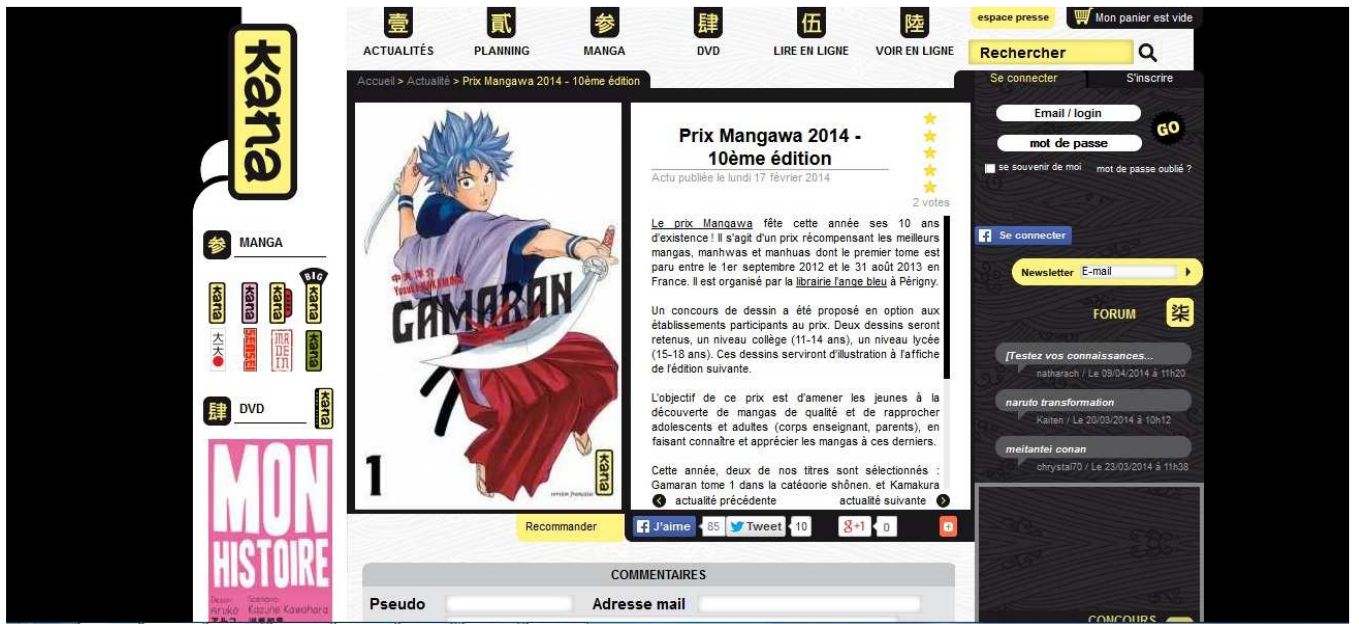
kana

壹 ACTUALITÉS
貳 PLANNING
参 MANGA
肆 DVD
伍 LIRE EN LIGNE
陸 VOIR EN LIGNE

espace presse
Mon panier est vide
Rechercher

Accueil > Actualité > Prix Mangawa 2014 - 10ème édition

Se connecter
S'inscrire
Email / login
mot de passe
GO
se souvenir de moi
mot de passe oublié ?

参 MANGA

kana
kana
kana
BIG kana
大人
SENSEI
MADE IN
kana

肆 DVD
kana

MON HISTOIRE
Aruko Kazune Kawahara

GAMARAN
Yosuke Nakamaru
1
kana

Prix Mangawa 2014 - 10ème édition
Actu publiée le lundi 17 février 2014
2 votes

Le prix Mangawa fête cette année ses 10 ans d'existence ! Il s'agit d'un prix récompensant les meilleurs mangas, manhwas et manhuas dont le premier tome est paru entre le 1er septembre 2012 et le 31 août 2013 en France. Il est organisé par la librairie l'ange bleu à Périgny.

Un concours de dessin a été proposé en option aux établissements participants au prix. Deux dessins seront retenus, un niveau collège (11-14 ans), un niveau lycée (15-18 ans). Ces dessins serviront d'illustration à l'affiche de l'édition suivante.

L'objectif de ce prix est d'amener les jeunes à la découverte de mangas de qualité et de rapprocher adolescents et adultes (corps enseignant, parents), en faisant connaître et apprécier les mangas à ces derniers.

Cette année, deux de nos titres sont sélectionnés : Gamaran tome 1 dans la catégorie shônen, et Kamakura

actualité précédente
actualité suivante

Recommander
J'aime 85
Tweet 10
g+1 0

Se connecter

Newsletter E-mail

FORUM 柒

[Testez vos connaissances...
natharach / Le 09/04/2014 à 11h20

naruto transformation
Kaiten / Le 20/03/2014 à 10h12

meitantei conan
chrystal70 / Le 23/03/2014 à 11h38

COMMENTAIRES
Pseudo
Adresse mail

CONCOURS